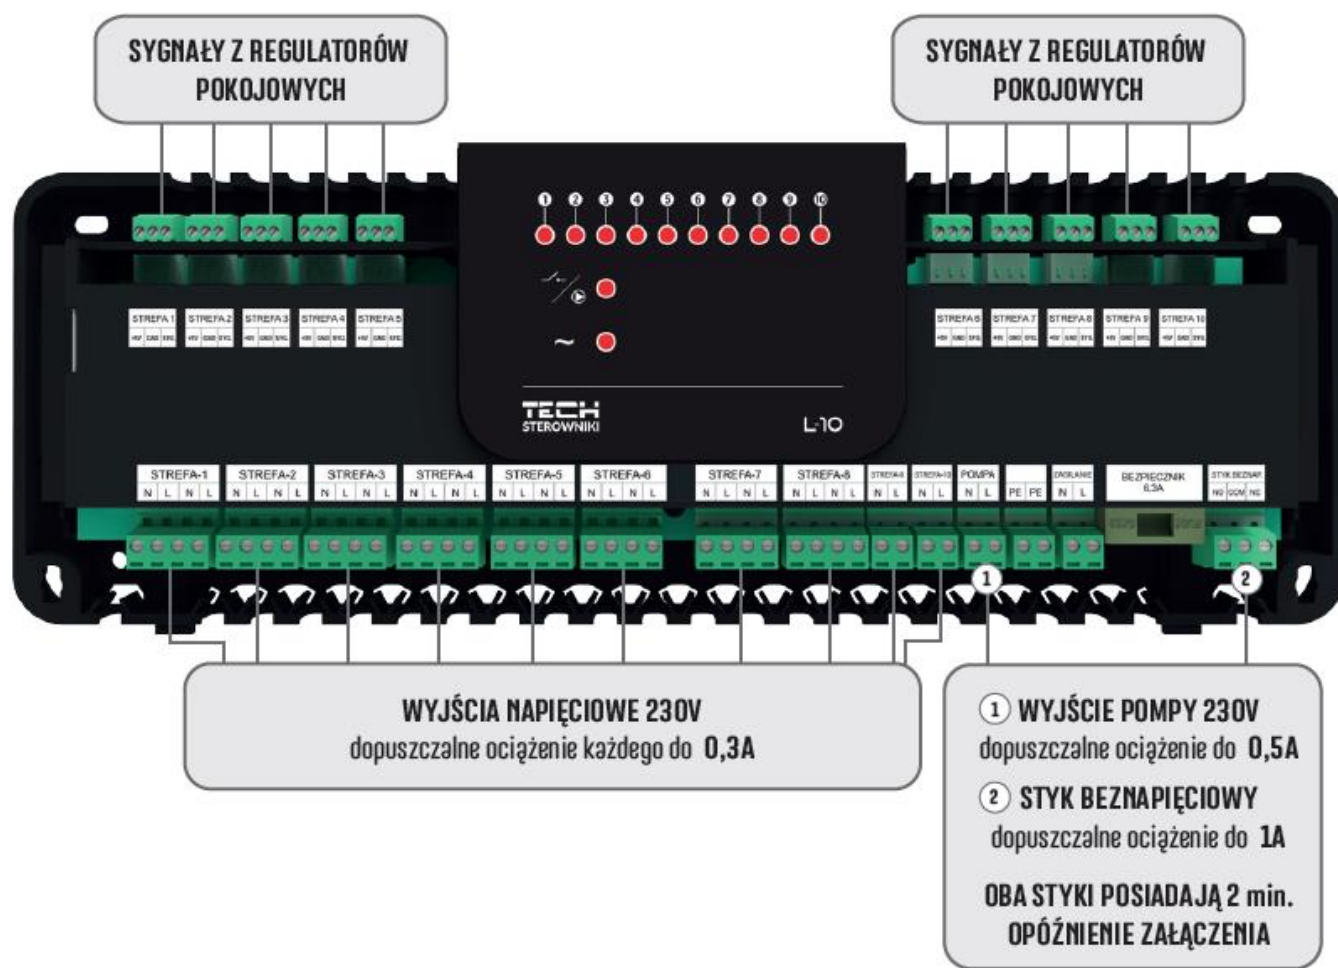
SYGNAŁY Z REGULATORÓW POKOJOWYCH

SYGNAŁY Z REGULATORÓW POKOJOWYCH

1 2 3 4 5 6 7 8 9 10

~

TECH STEROWNIKI

L-10

STREFA 1 STREFA 2 STREFA 3 STREFA 4 STREFA 5

+5V GND SYG +5V GND SYG +5V GND SYG +5V GND SYG +5V GND SYG

STREFA 6 STREFA 7 STREFA 8 STREFA 9 STREFA 10

+5V GND SYG +5V GND SYG +5V GND SYG +5V GND SYG +5V GND SYG

STREFA-1 STREFA-2 STREFA-3 STREFA-4 STREFA-5 STREFA-6 STREFA-7 STREFA-8 STREFA-9 STREFA-10 POMPA PE PE ZASILANIE BEZPIECZNIK 6,3A STYK BEZNAP.

N L N L N L N L N L N L N L N L N L N L N L N L N L N L N L N L N L N L N L N L NO COM NC

1

2

WYJŚCIA NAPIĘCIOWE 230V
dopuszczalne ociążenie każdego do 0,3A

1 WYJŚCIE POMPY 230V
dopuszczalne ociążenie do 0,5A

2 STYK BEZNAPIĘCIOWY
dopuszczalne ociążenie do 1A

OBA STYKI POSIADAJĄ 2 min. OPÓŹNIENIE ZAŁĄCZENIA